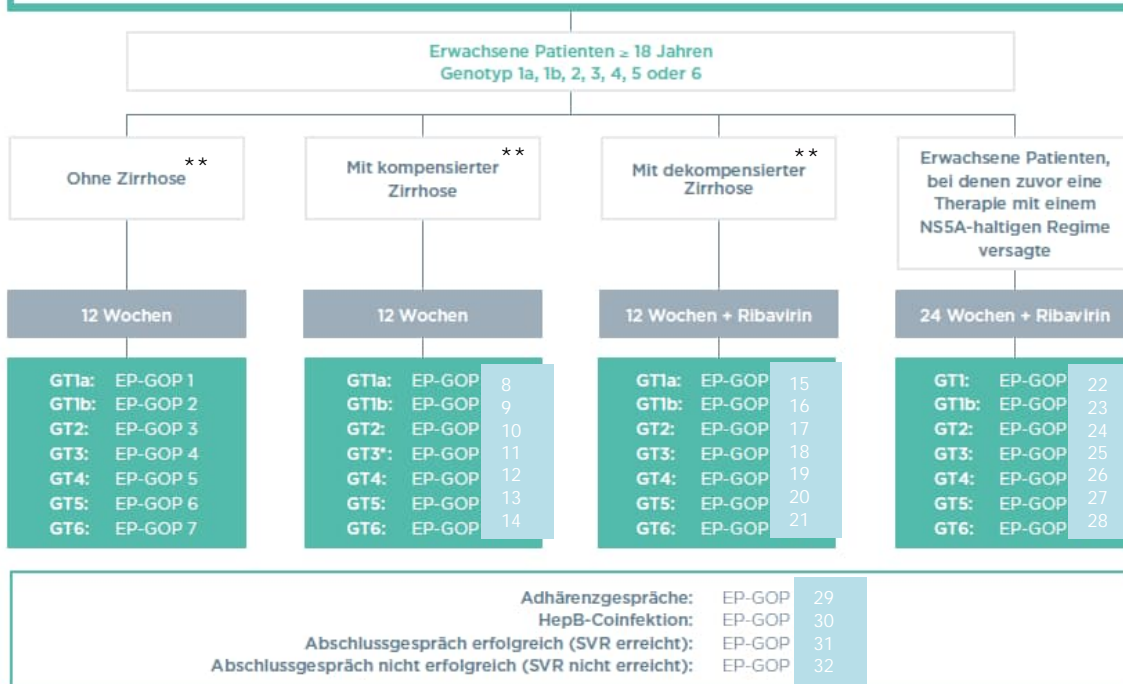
Erwachsene Patienten ≥ 18 Jahren
Genotyp 1a, 1b, 2, 3, 4, 5 oder 6

Ohne Zirrhose **

Mit kompensierter Zirrhose **

Mit dekompensierter Zirrhose **

Erwachsene Patienten, bei denen zuvor eine Therapie mit einem NS5A-haltigen Regime versagte

12 Wochen

12 Wochen

12 Wochen + Ribavirin

24 Wochen + Ribavirin

GT1a: EP-GOP 1
GT1b: EP-GOP 2
GT2: EP-GOP 3
GT3: EP-GOP 4
GT4: EP-GOP 5
GT5: EP-GOP 6
GT6: EP-GOP 7

GT1a: EP-GOP 8
GT1b: EP-GOP 9
GT2: EP-GOP 10
GT3*: EP-GOP 11
GT4: EP-GOP 12
GT5: EP-GOP 13
GT6: EP-GOP 14

GT1a: EP-GOP 15
GT1b: EP-GOP 16
GT2: EP-GOP 17
GT3: EP-GOP 18
GT4: EP-GOP 19
GT5: EP-GOP 20
GT6: EP-GOP 21

GT1: EP-GOP 22
GT1b: EP-GOP 23
GT2: EP-GOP 24
GT3: EP-GOP 25
GT4: EP-GOP 26
GT5: EP-GOP 27
GT6: EP-GOP 28

Adhärenzgespräche: EP-GOP 29
HepB-Coinfektion: EP-GOP 30
Abschlussgespräch erfolgreich (SVR erreicht): EP-GOP 31
Abschlussgespräch nicht erfolgreich (SVR nicht erreicht): EP-GOP 32